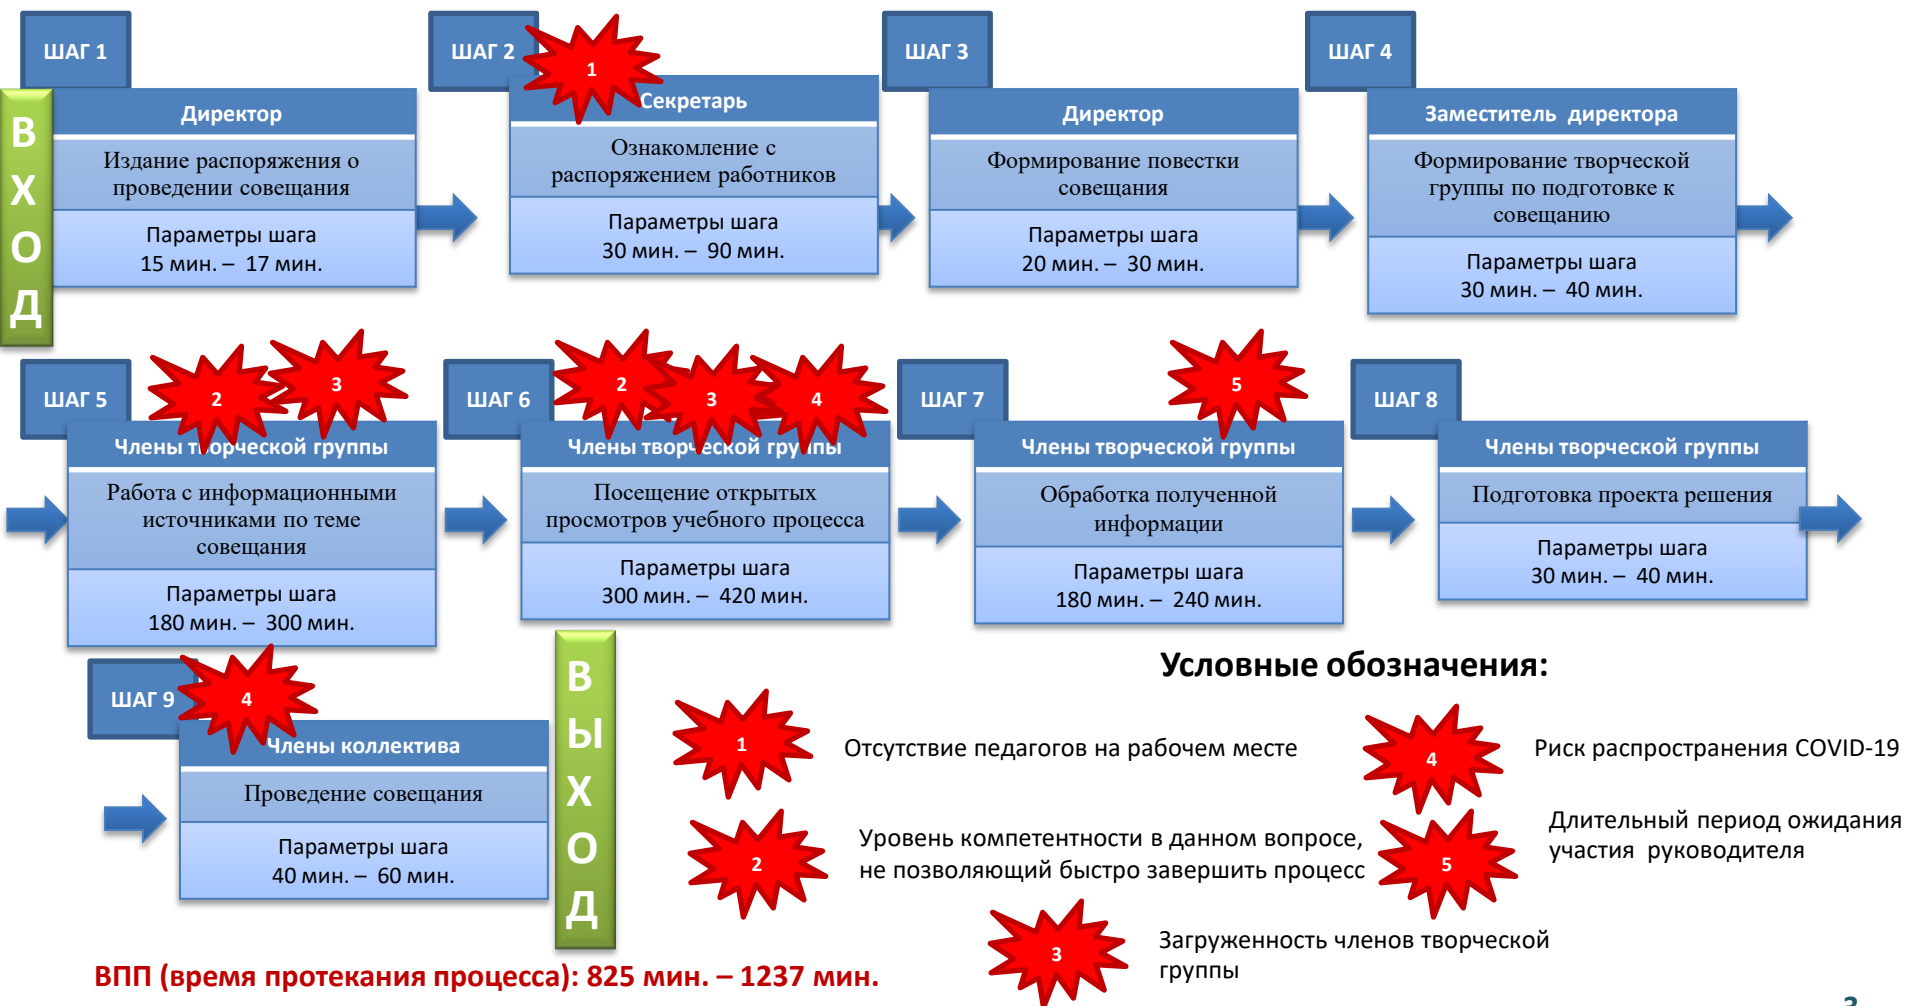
ВХОД

ШАГ 1
Директор
Издание распоряжения о проведении совещания
Параметры шага
15 мин. – 17 мин.

ШАГ 2
1
Секретарь
Ознакомление с распоряжением работников
Параметры шага
30 мин. – 90 мин.

ШАГ 3
Директор
Формирование повестки совещания
Параметры шага
20 мин. – 30 мин.

ШАГ 4
Заместитель директора
Формирование творческой группы по подготовке к совещанию
Параметры шага
30 мин. – 40 мин.

ШАГ 5
2 3
Члены творческой группы
Работа с информационными источниками по теме совещания
Параметры шага
180 мин. – 300 мин.

ШАГ 6
2 3 4
Члены творческой группы
Посещение открытых просмотров учебного процесса
Параметры шага
300 мин. – 420 мин.

ШАГ 7
5
Члены творческой группы
Обработка полученной информации
Параметры шага
180 мин. – 240 мин.

ШАГ 8
Члены творческой группы
Подготовка проекта решения
Параметры шага
30 мин. – 40 мин.

ШАГ 9
4
Члены коллектива
Проведение совещания
Параметры шага
40 мин. – 60 мин.

ВЫХОД

Условные обозначения:
1 Отсутствие педагогов на рабочем месте
4 Риск распространения COVID-19
2 Уровень компетентности в данном вопросе, не позволяющий быстро завершить процесс
5 Длительный период ожидания участия руководителя
3 Загруженность членов творческой группы

ВПП (время протекания процесса): 825 мин. – 1237 мин.